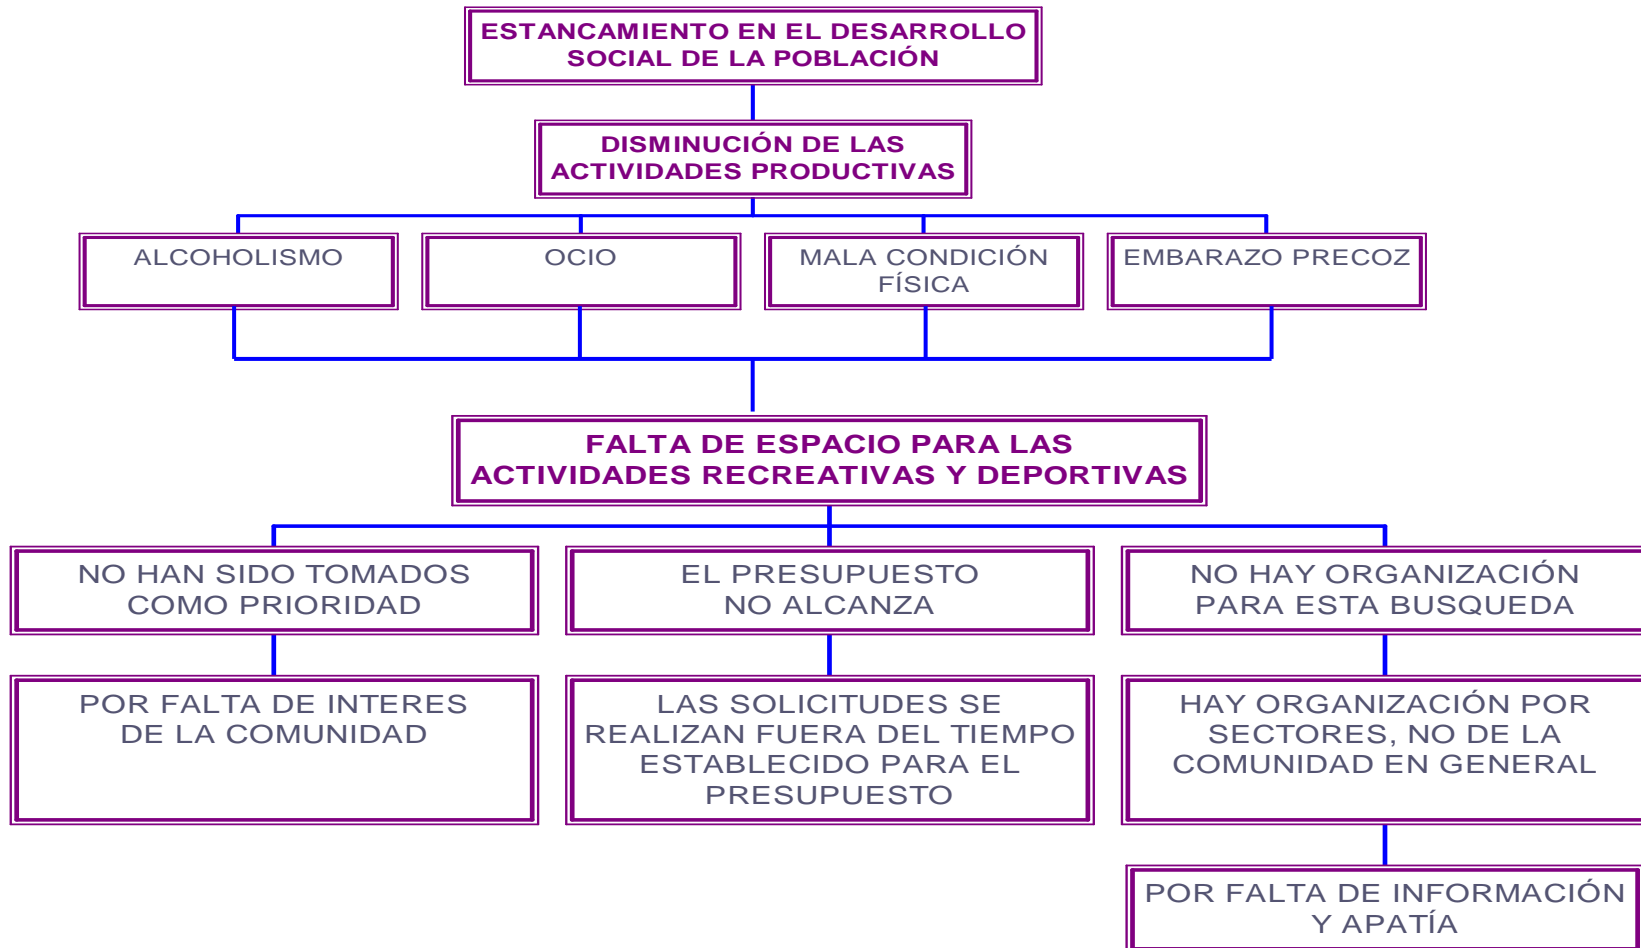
ESTANCAMIENTO EN EL DESARROLLO SOCIAL DE LA POBLACIÓN

DISMINUCIÓN DE LAS ACTIVIDADES PRODUCTIVAS

ALCOHOLISMO

OCIO

MALA CONDICIÓN FÍSICA

EMBARAZO PRECOZ

FALTA DE ESPACIO PARA LAS ACTIVIDADES RECREATIVAS Y DEPORTIVAS

NO HAN SIDO TOMADOS COMO PRIORIDAD

EL PRESUPUESTO NO ALCANZA

NO HAY ORGANIZACIÓN PARA ESTA BUSQUEDA

POR FALTA DE INTERES DE LA COMUNIDAD

LAS SOLICITUDES SE REALIZAN FUERA DEL TIEMPO ESTABLECIDO PARA EL PRESUPUESTO

HAY ORGANIZACIÓN POR SECTORES, NO DE LA COMUNIDAD EN GENERAL

POR FALTA DE INFORMACIÓN Y APATÍA